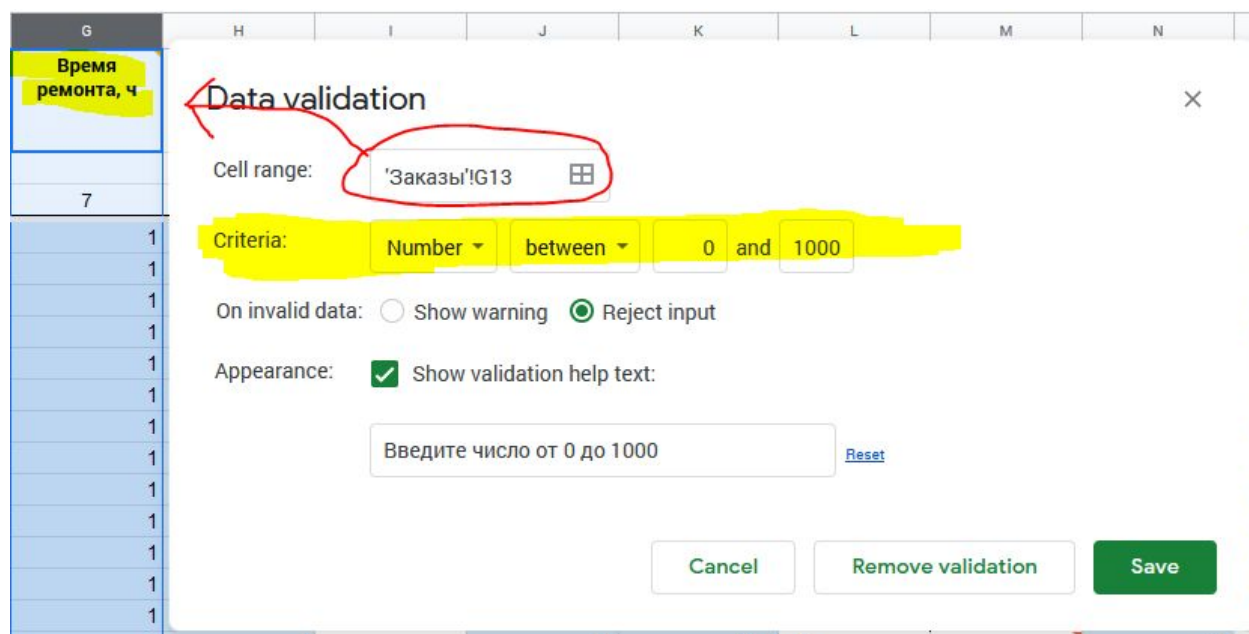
| G | H | I | J | K | L | M | N |
|---|---|---|---|---|---|---|---|

Время ремонта, ч

7
1
1
1
1
1
1
1
1
1
1
1
1
1

Data validation

×

Cell range: 'Заказы'!G13

Criteria: Number between 0 and 1000

On invalid data: Show warning Reject input

Appearance: Show validation help text:

Введите число от 0 до 1000

Reset

Cancel Remove validation Save